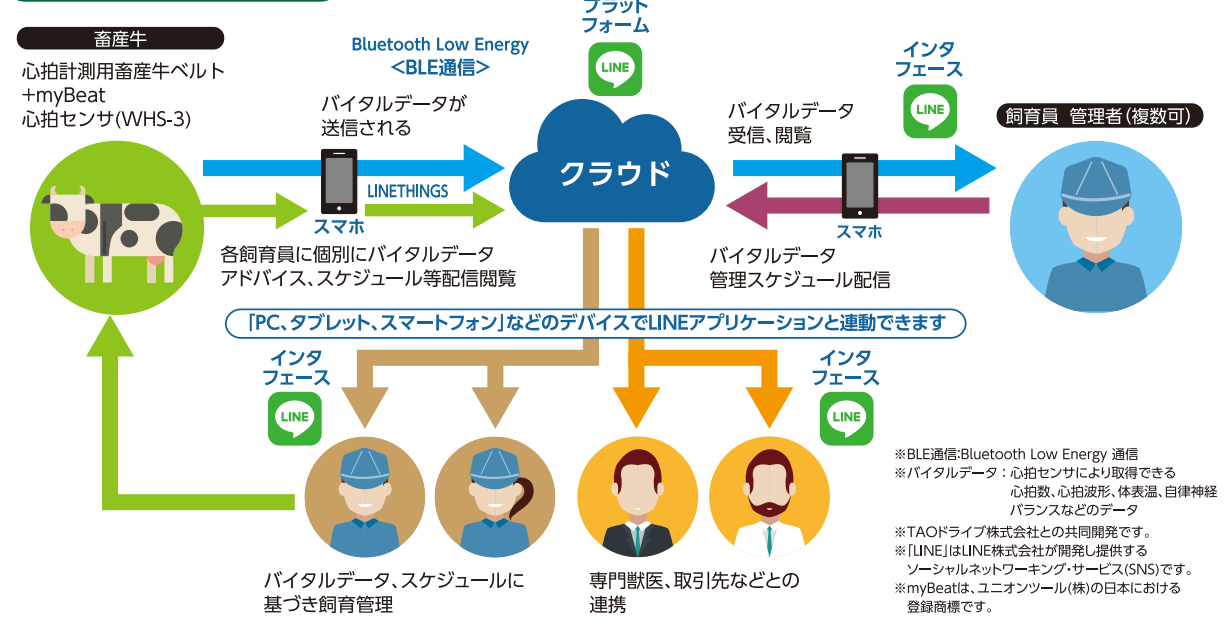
プラット
フォーム

LINE

畜産牛

心拍計測用畜産牛ベルト
+myBeat
心拍センサ(WHS-3)

Bluetooth Low Energy
<BLE通信>

バイタルデータが
送信される

スマホ

LINETHINGS

クラウド

インタ
フェース

LINE

バイタルデータ
受信、閲覧

飼育員 管理者(複数可)

スマホ

各飼育員に個別にバイタルデータ
アドバイス、スケジュール等配信閲覧

バイタルデータ
管理スケジュール配信

「PC、タブレット、スマートフォン」などのデバイスでLINEアプリケーションと連動できます

インタ
フェース

LINE

インタ
フェース

LINE

バイタルデータ、スケジュールに
基づき飼育管理

専門獣医、取引先などとの
連携

※BLE通信:Bluetooth Low Energy 通信
※バイタルデータ:心拍センサにより取得できる
心拍数、心拍波形、体表温、自律神経
バランスなどのデータ
※TAOドライブ株式会社との共同開発です。
※「LINE」はLINE株式会社が開発し提供する
ソーシャルネットワーキング・サービス(SNS)です。
※myBeatは、ユニオンツール(株)の日本における
登録商標です。